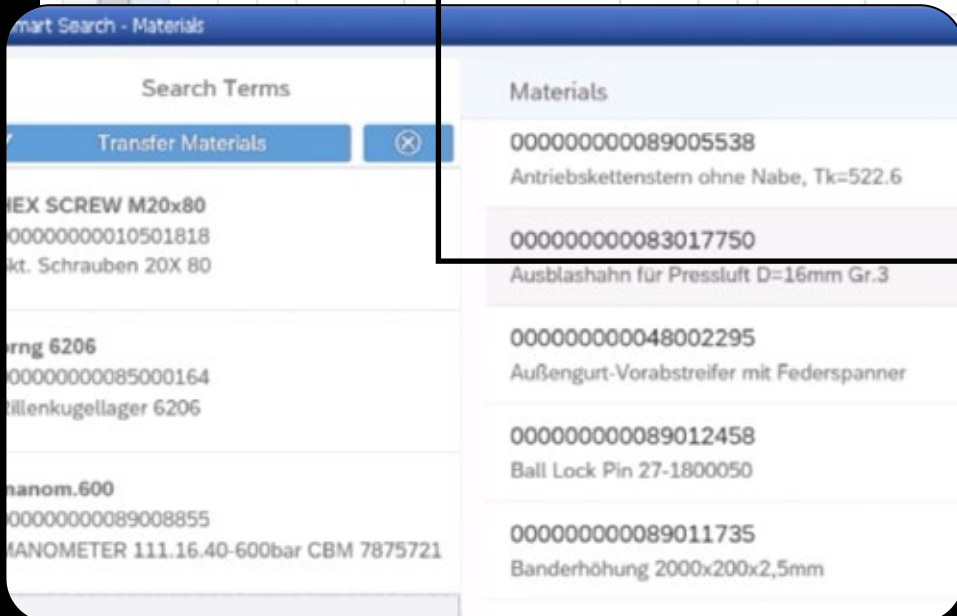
mart Search - Materials

Search Terms

Transfer Materials

HEX SCREW M20x80
00000000010501818
kt. Schrauben 20X 80

brng 6206
00000000085000164
Rillenkugellager 6206

manom.600
00000000089008855
MANOMETER 111.16.40-600bar CBM 7875721

Materials

000000000089005538
Antriebskettenstern ohne Nabe, Tk=522.6

000000000083017750
Ausblashahn für Pressluft D=16mm Gr.3

000000000048002295
Außengurt-Vorabstreifer mit Federspanner

000000000089012458
Ball Lock Pin 27-1800050

000000000089011735
Banderhöhung 2000x200x2,5mm